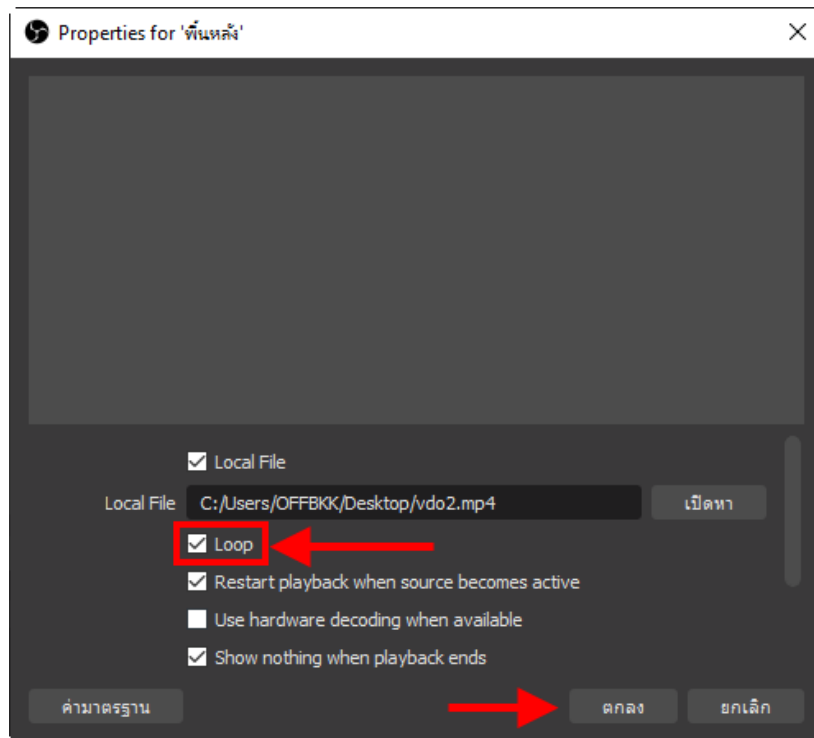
Properties for 'พื้นหลัง'

Local File

Local File C:/Users/OFFBKK/Desktop/vdo2.mp4 เปิดหา

Loop

Restart playback when source becomes active

Use hardware decoding when available

Show nothing when playback ends

ค่ามาตรฐาน ตกลง ยกเลิก